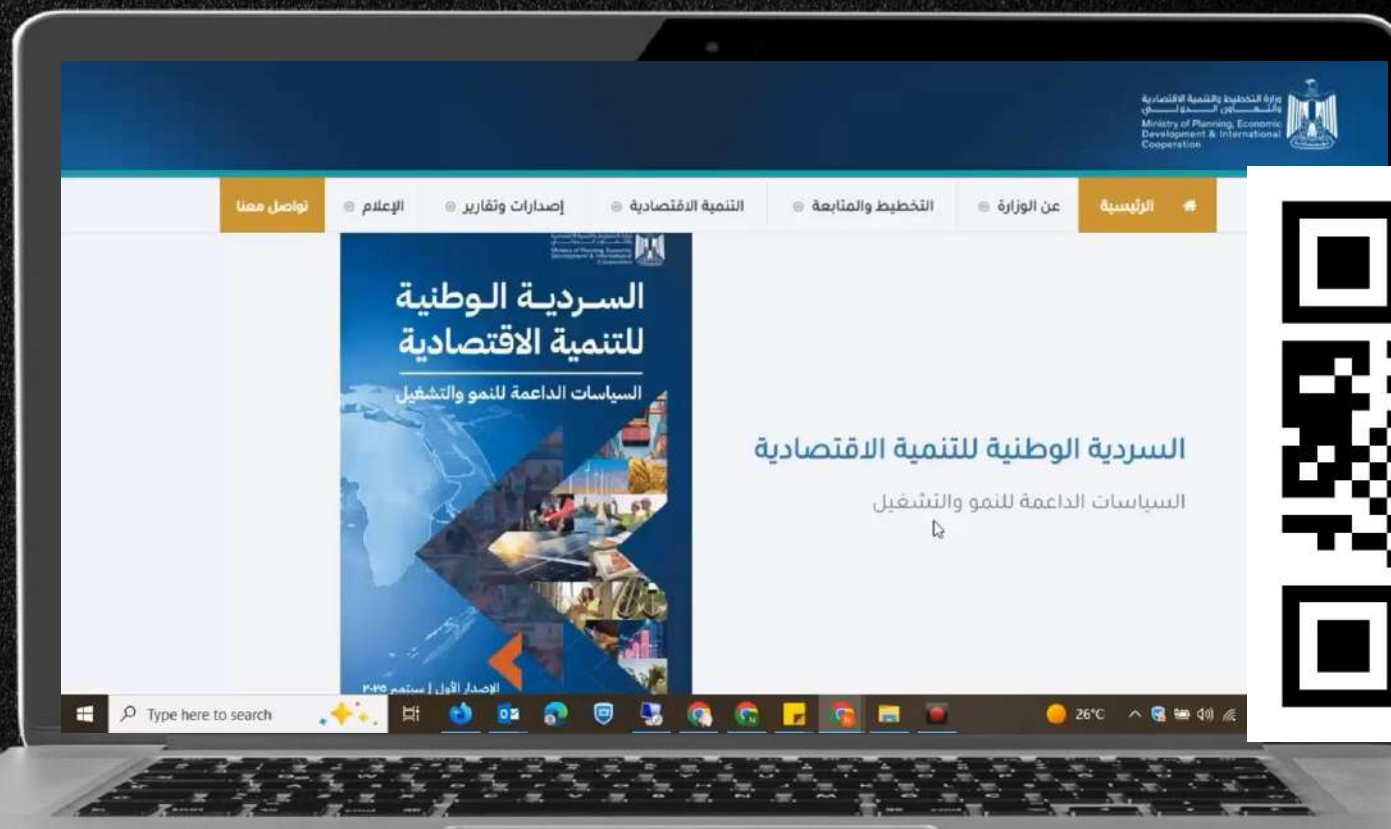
وزارة التخطيط والتنمية الاقتصادية والتعاون الدولي
Ministry of Planning, Economic Development & International Cooperation

الرئيسية
عن الوزارة
التخطيط والمتابعة
التنمية الاقتصادية
إصدارات وتقارير
الإعلام
تواصل معنا

السـردية الوطنية للتنمية الاقتصادية
السياسات الداعمة للنمو والتشغيل
الإصدار الأول | سبتمبر ٢٠٢٥

السردية الوطنية للتنمية الاقتصادية
السياسات الداعمة للنمو والتشغيل

Type here to search
26°C